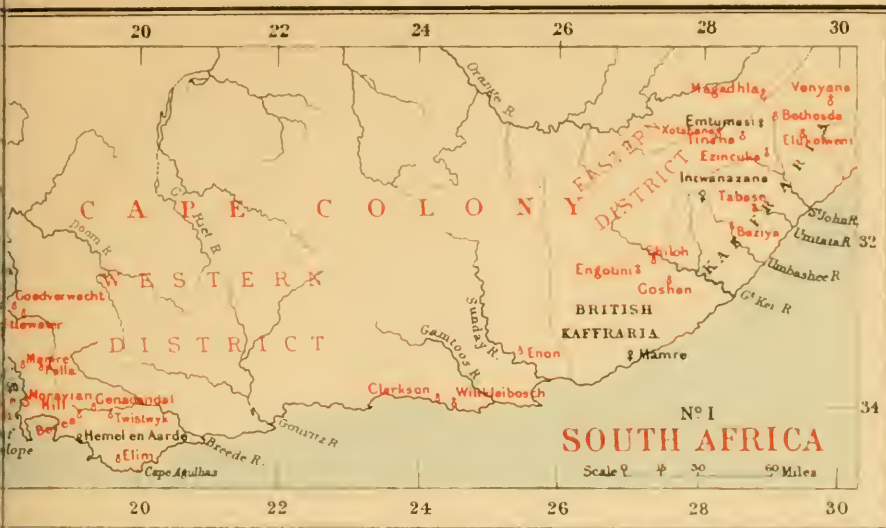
20 22 24 26 28 30

CAPE COLONY

WESTERN DISTRICT

EASTERN DISTRICT

KAFFIR

Orange R.

Gt. Riet R.

Doorn R.

Sunday R.

Gamtoos R.

Gouritz R.

Breede R.

Cape Agulhas

Magadhla

Venyane

Bethesda

Elukolweni

Emtumasi

Xotaland

Tinana

Ezincuka

Incwanazana

Tabase

Baziya

St. John R.

Umtata R.

Umbashee R.

Gt. Kei R.

Shiloh

Engotini

Goshen

BRITISH KAFFRARIA

Mamre

Enon

Clarkson

Witteleibosch

Goedverwacht

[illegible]water

Mamre

Palla

Moravian Hill

Genadendal

Twistwyk

Berea

Hemel en Aarde

Elim

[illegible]lope

32

34

No. I

SOUTH AFRICA

Scale 0 15 30 60 Miles

20 22 24 26 28 30